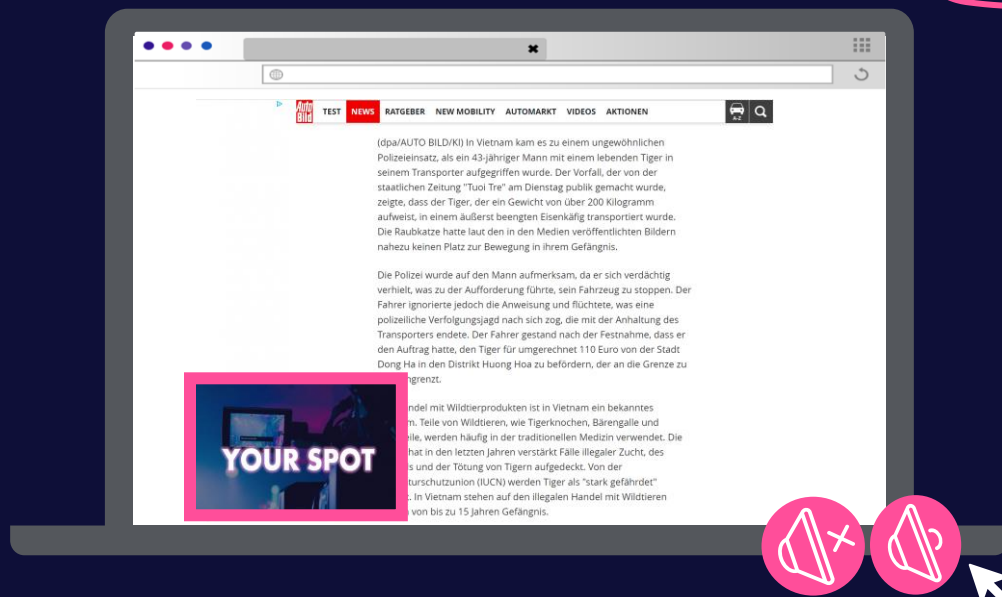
Auto Bild TEST NEWS RATGEBER NEW MOBILITY AUTOMARKT VIDEOS AKTIONEN

A-Z

(dpa/AUTO BILD/KI) In Vietnam kam es zu einem ungewöhnlichen Polizeieinsatz, als ein 43-jähriger Mann mit einem lebenden Tiger in seinem Transporter aufgegriffen wurde. Der Vorfall, der von der staatlichen Zeitung "Tuoi Tre" am Dienstag publik gemacht wurde, zeigte, dass der Tiger, der ein Gewicht von über 200 Kilogramm aufweist, in einem äußerst beengten Eisenkäfig transportiert wurde. Die Raubkatze hatte laut den in den Medien veröffentlichten Bildern nahezu keinen Platz zur Bewegung in ihrem Gefängnis.

Die Polizei wurde auf den Mann aufmerksam, da er sich verdächtig verhielt, was zu der Aufforderung führte, sein Fahrzeug zu stoppen. Der Fahrer ignorierte jedoch die Anweisung und flüchtete, was eine polizeiliche Verfolgungsjagd nach sich zog, die mit der Anhaltung des Transporters endete. Der Fahrer gestand nach der Festnahme, dass er den Auftrag hatte, den Tiger für umgerechnet 110 Euro von der Stadt Dong Ha in den Distrikt Huong Hoa zu befördern, der an die Grenze zu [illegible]grenzt.

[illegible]ndel mit Wildtierprodukten ist in Vietnam ein bekanntes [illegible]m. Teile von Wildtieren, wie Tigerknochen, Bärengalle und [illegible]eile, werden häufig in der traditionellen Medizin verwendet. Die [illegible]hat in den letzten Jahren verstärkt Fälle illegaler Zucht, des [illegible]s und der Tötung von Tigern aufgedeckt. Von der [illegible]turschutzunion (IUCN) werden Tiger als "stark gefährdet" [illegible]. In Vietnam stehen auf den illegalen Handel mit Wildtieren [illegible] von bis zu 15 Jahren Gefängnis.

YOUR SPOT